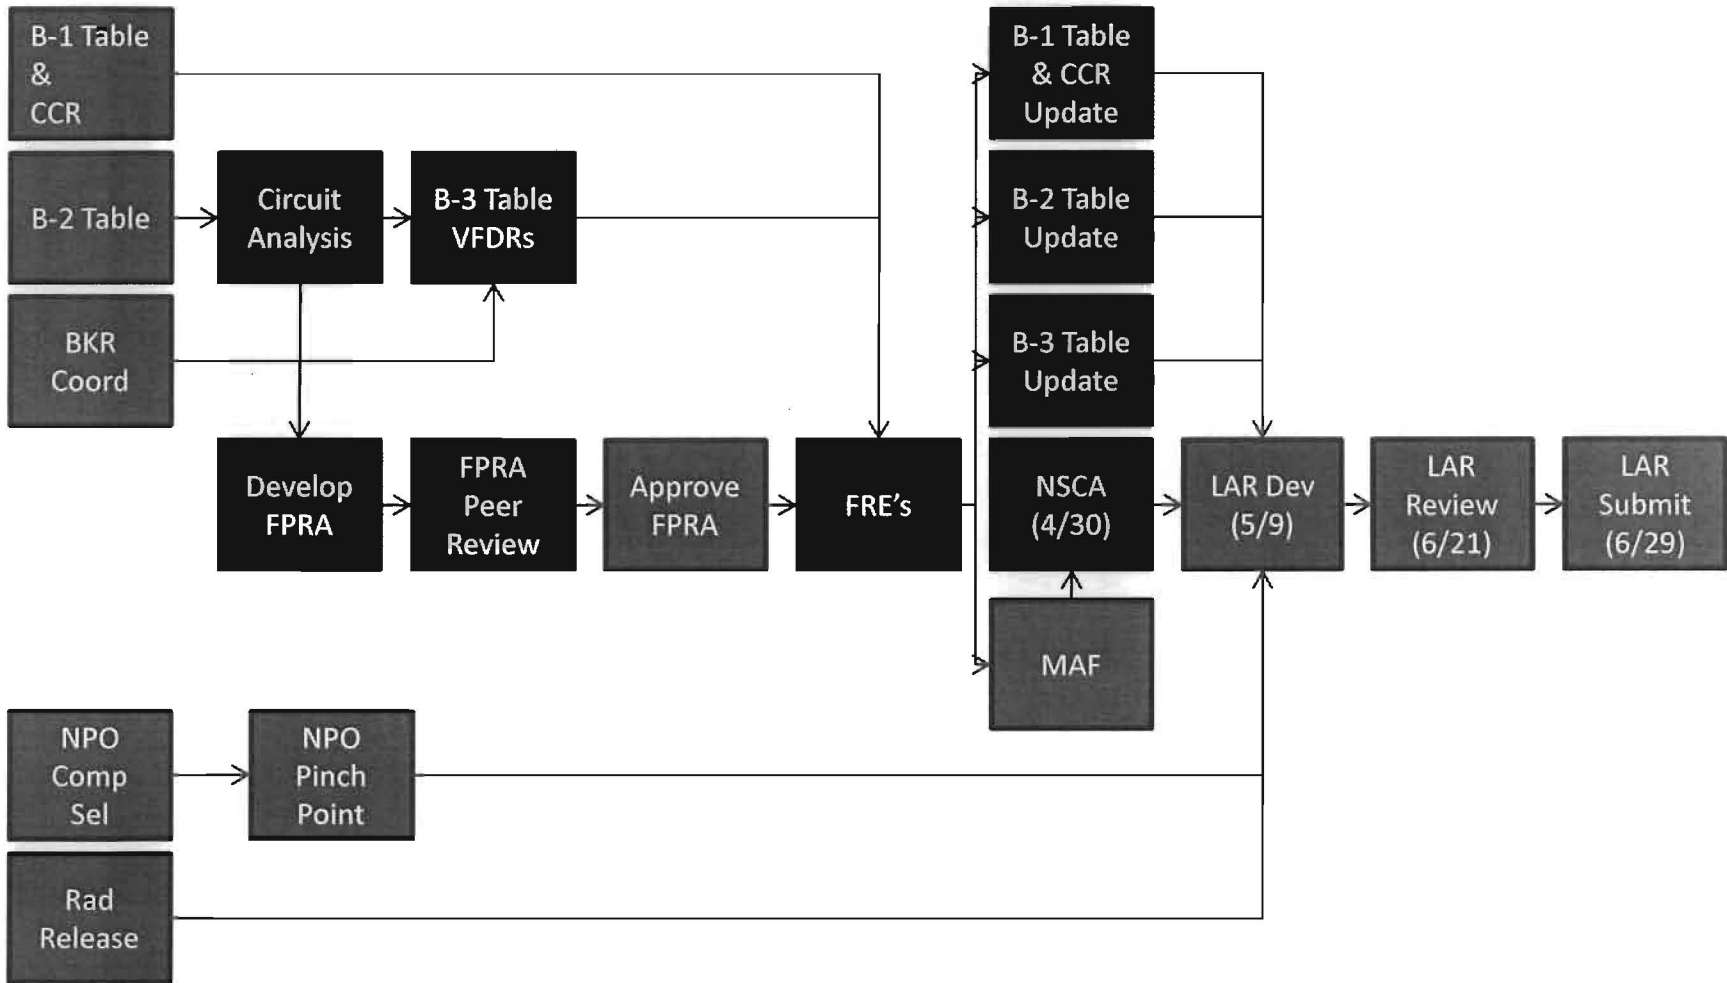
B-1 Table & CCR

B-2 Table

BKR Coord

Circuit Analysis

B-3 Table VFDRs

Develop FPRA

FPRA Peer Review

Approve FPRA

FRE's

B-1 Table & CCR Update

B-2 Table Update

B-3 Table Update

NSCA (4/30)

MAF

LAR Dev (5/9)

LAR Review (6/21)

LAR Submit (6/29)

NPO Comp Sel

NPO Pinch Point

Rad Release